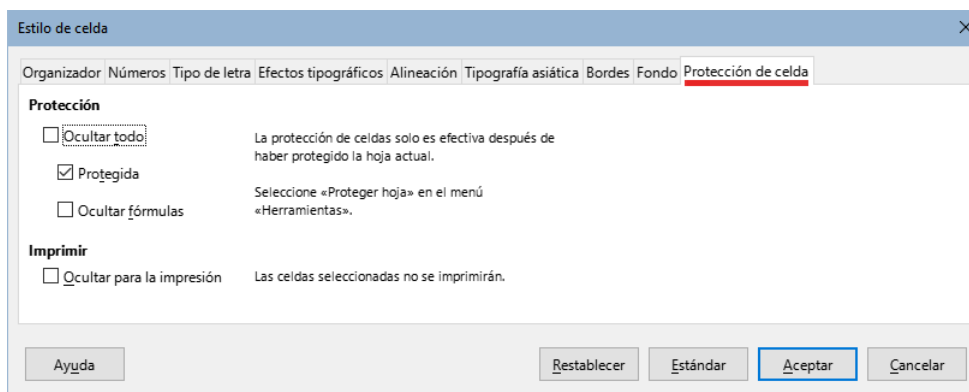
Estilo de celda

Organizador Números Tipo de letra Efectos tipográficos Alineación Tipografía asiática Bordes Fondo Protección de celda

Protección

Ocultar todo

Protegida

Ocultar fórmulas

La protección de celdas solo es efectiva después de haber protegido la hoja actual.

Seleccione «Proteger hoja» en el menú «Herramientas».

Imprimir

Ocultar para la impresión

Las celdas seleccionadas no se imprimirán.

Ayuda

Restablecer

Estándar

Aceptar

Cancelar